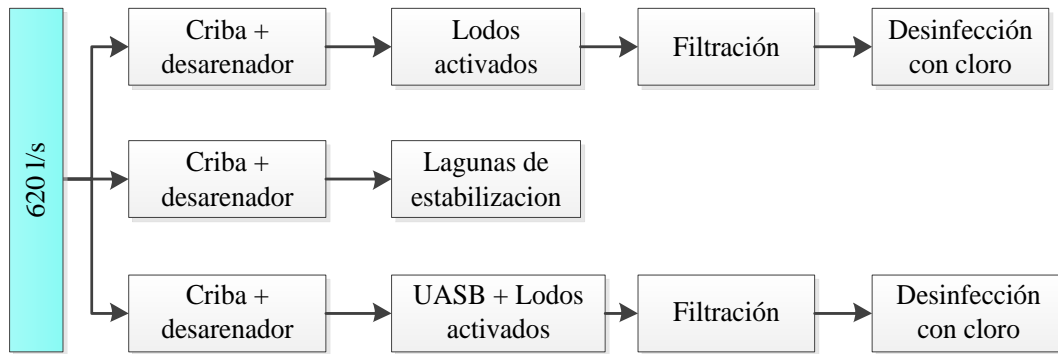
620 l/s

Criba + desarenador

Lodos activados

Filtración

Desinfección con cloro

Criba + desarenador

Lagunas de estabilizacion

Criba + desarenador

UASB + Lodos activados

Filtración

Desinfección con cloro